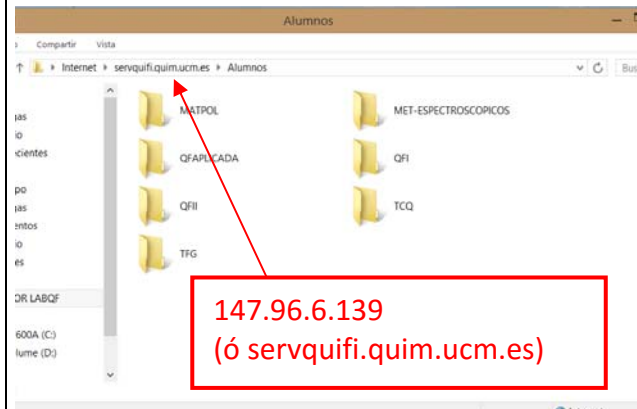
Alumnos

Compartir Vista

Internet ▸ servquifi.quim.ucm.es ▸ Alumnos

Bus

gas
io
cientes
po
gas
entos
io
es
OR LABQF
600A (C:)
lume (D:)

MATPOL
MET-ESPECTROSCOPICOS
QFAPLICADA
QFI
QFII
TCQ
TFG

147.96.6.139
(ó servquifi.quim.ucm.es)